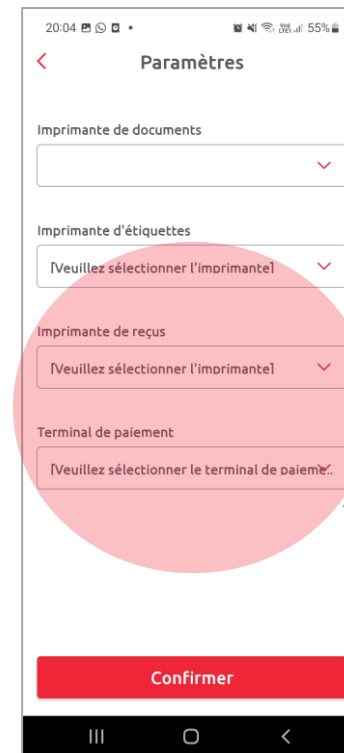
20:04

55%

<

Paramètres

Imprimante de documents

Imprimante d'étiquettes

[Veuillez sélectionner l'imprimante]

Imprimante de reçus

[Veuillez sélectionner l'imprimante]

Terminal de paiement

[Veuillez sélectionner le terminal de paieme...

Confirmer